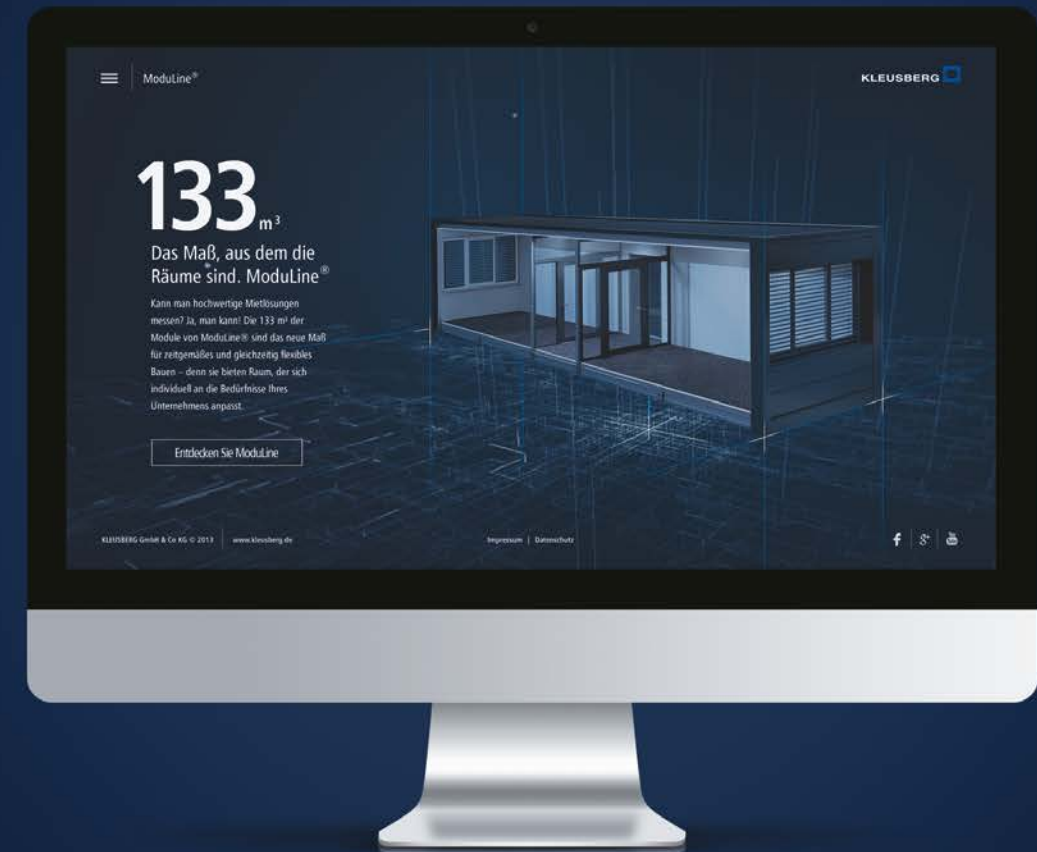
ModuLine®

KLEUSBERG

133 m³

Das Maß, aus dem die Räume sind. ModuLine®

Kann man hochwertige Mietlösungen messen? Ja, man kann! Die 133 m³ der Module von ModuLine® sind das neue Maß für zeitgemäßes und gleichzeitig flexibles Bauen – denn sie bieten Raum, der sich individuell an die Bedürfnisse Ihres Unternehmens anpasst.

Entdecken Sie ModuLine

KLEUSBERG GmbH & Co KG © 2013 | www.kleusberg.de

Impressum | Datenschutz